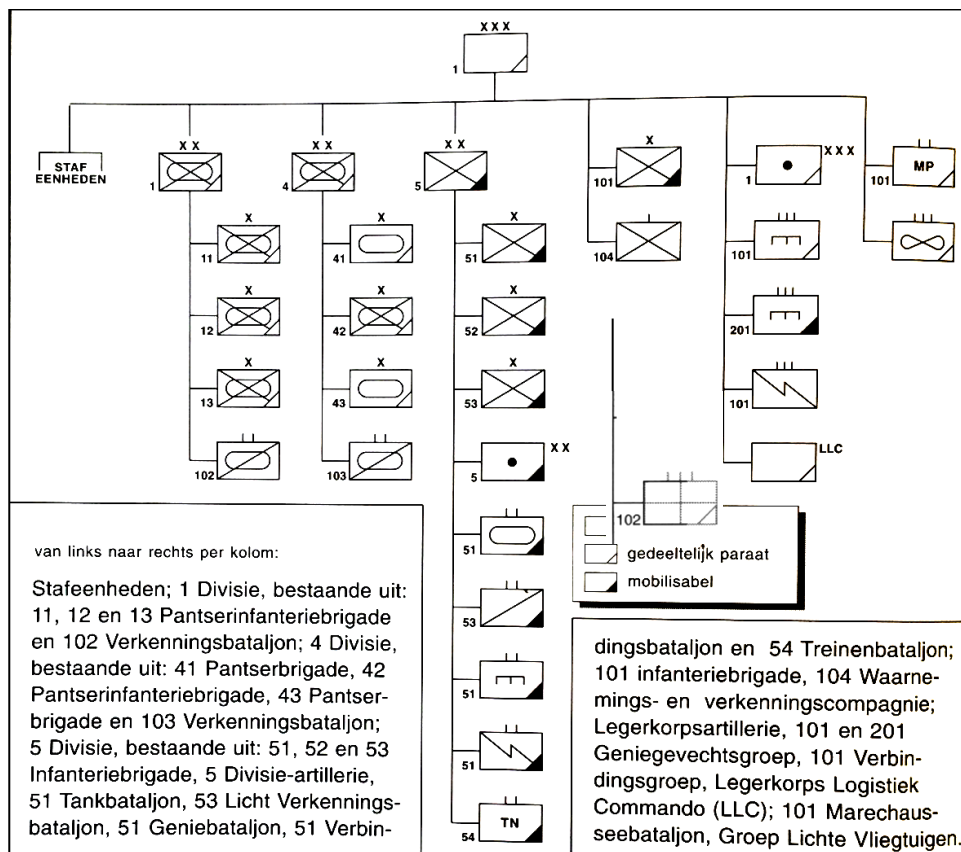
XXX
1

STAF
EENHEDEN

XX
1

XX
4

XX
5

X
101

XXX
1

101 MP

X
11

X
12

X
13

102

X
41

42

X
43

103

X
51

X
52

X
53

XX
5

51

53

51

51

54 TN

104

101

201

101

LLC

102
gedeeltelijk paraat
mobilisabel

van links naar rechts per kolom:

Stafeenheden; 1 Divisie, bestaande uit: 11, 12 en 13 Pantserinfanteriebrigade en 102 Verkenningsbataljon; 4 Divisie, bestaande uit: 41 Pantserbrigade, 42 Pantserinfanteriebrigade, 43 Pantserbrigade en 103 Verkenningsbataljon; 5 Divisie, bestaande uit: 51, 52 en 53 Infanteriebrigade, 5 Divisie-artillerie, 51 Tankbataljon, 53 Licht Verkenningsbataljon, 51 Geniebataljon, 51 Verbindingsbataljon en 54 Treinenbataljon; 101 infanteriebrigade, 104 Waarnemings- en verkenningscompagnie; Legerkorpsartillerie, 101 en 201 Geniegevechtsgroep, 101 Verbindingsgroep, Legerkorps Logistiek Commando (LLC); 101 Marechausseebataljon, Groep Lichte Vliegtuigen.